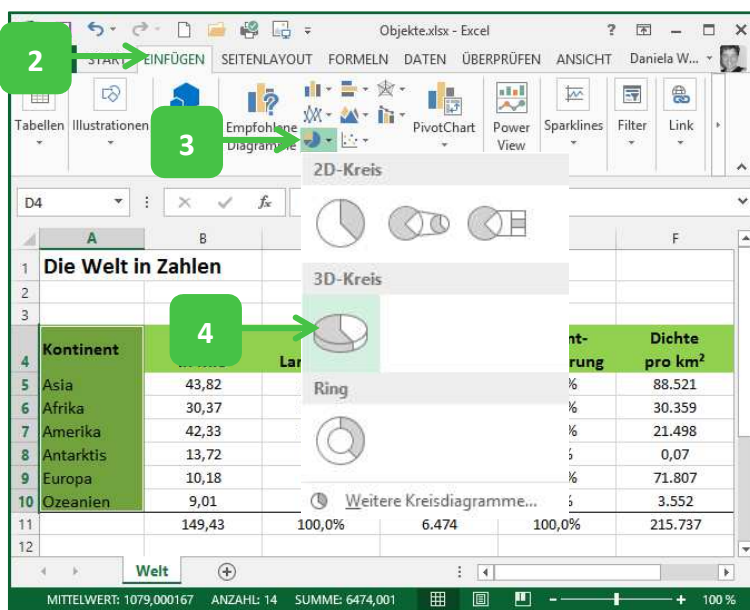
Objekte.xlsx - Excel
? 
2
START EINFÜGEN SEITENLAYOUT FORMELN DATEN ÜBERPRÜFEN ANSICHT Daniela W...
Tabellen Illustrationen Empfohlene Diagramme
3
PivotChart Power View Sparklines Filter Link
D4
2D-Kreis
3D-Kreis
4
Ring
Weitere Kreisdiagramme...

| | A | B | | | | F |
|---|---|---|---|---|---|---|
| 1 | Die Welt in Zahlen | | | | | |
| 2 | | | | | | |
| 3 | | | | | | |
| 4 | Kontinent | in Mio | Lar | | nt-rung | Dichte pro km² |
| 5 | Asia | 43,82 | | | % | 88.521 |
| 6 | Afrika | 30,37 | | | % | 30.359 |
| 7 | Amerika | 42,33 | | | % | 21.498 |
| 8 | Antarktis | 13,72 | | | | 0,07 |
| 9 | Europa | 10,18 | | | % | 71.807 |
| 10 | Ozeanien | 9,01 | | | | 3.552 |
| 11 | | 149,43 | 100,0% | 6.474 | 100,0% | 215.737 |
| 12 | | | | | | |

Welt
MITTELWERT: 1079,000167 ANZAHL: 14 SUMME: 6474,001 100 %